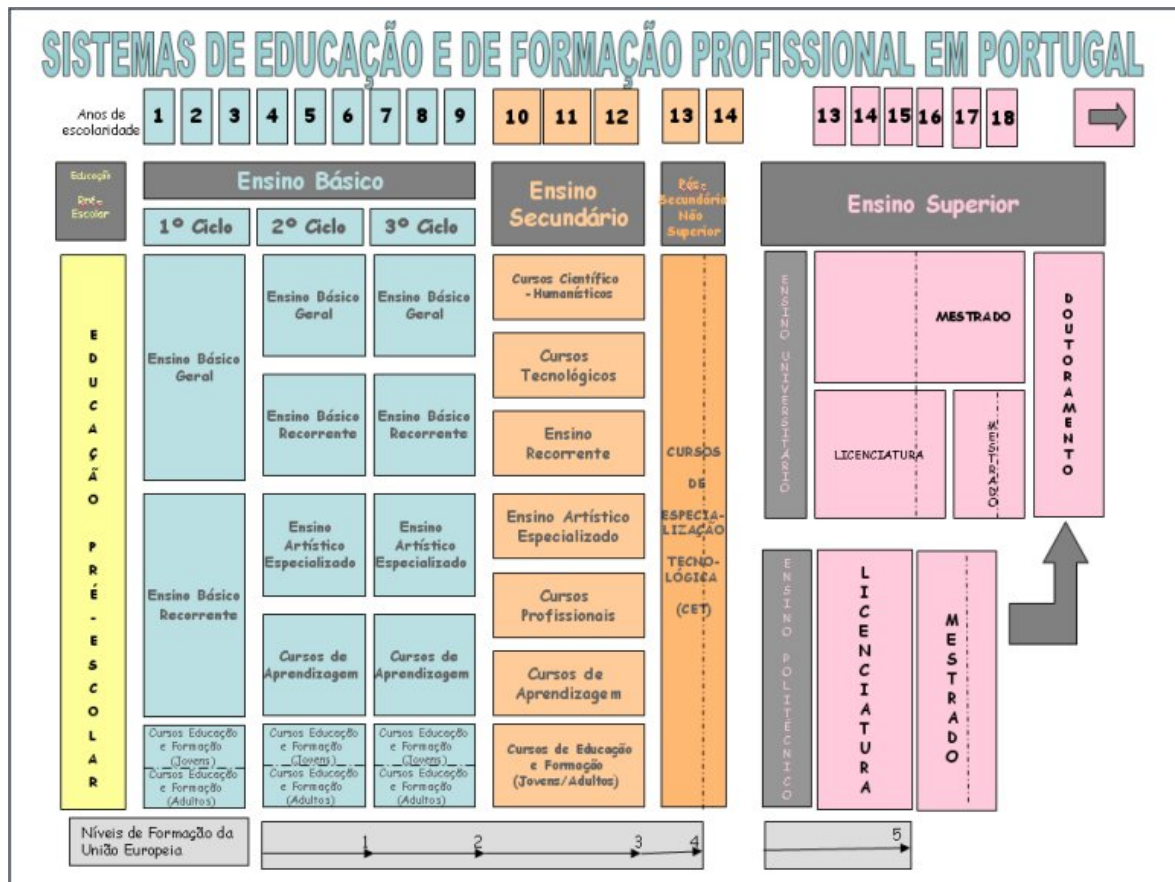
SISTEMAS DE EDUCAÇÃO E DE FORMAÇÃO PROFISSIONAL EM PORTUGAL

Anos de escolaridade 1 2 3 4 5 6 7 8 9 10 11 12 13 14 13 14 15 16 17 18

Educação Pré-Escolar

Ensino Básico

1º Ciclo | 2º Ciclo | 3º Ciclo

Ensino Secundário

Pós-Secundário Não Superior

Ensino Superior

EDUCAÇÃO PRÉ-ESCOLAR

Ensino Básico Geral

Ensino Básico Recorrente

Cursos Educação e Formação (Jovens)

Cursos Educação e Formação (Adultos)

Ensino Básico Geral

Ensino Básico Recorrente

Ensino Artístico Especializado

Cursos de Aprendizagem

Cursos Educação e Formação (Jovens)

Cursos Educação e Formação (Adultos)

Ensino Básico Geral

Ensino Básico Recorrente

Ensino Artístico Especializado

Cursos de Aprendizagem

Cursos Educação e Formação (Jovens)

Cursos Educação e Formação (Adultos)

Cursos Científico - Humanísticos

Cursos Tecnológicos

Ensino Recorrente

Ensino Artístico Especializado

Cursos Profissionais

Cursos de Aprendizagem

Cursos de Educação e Formação (Jovens/Adultos)

CURSOS DE ESPECIALIZAÇÃO TECNOLÓGICA (CET)

ENSINO UNIVERSITÁRIO

MESTRADO

LICENCIATURA

MESTRADO

DOUTORAMENTO

ENSINO POLITÉCNICO

LICENCIATURA

MESTRADO

Níveis de Formação da União Europeia

1 2 3 4

5